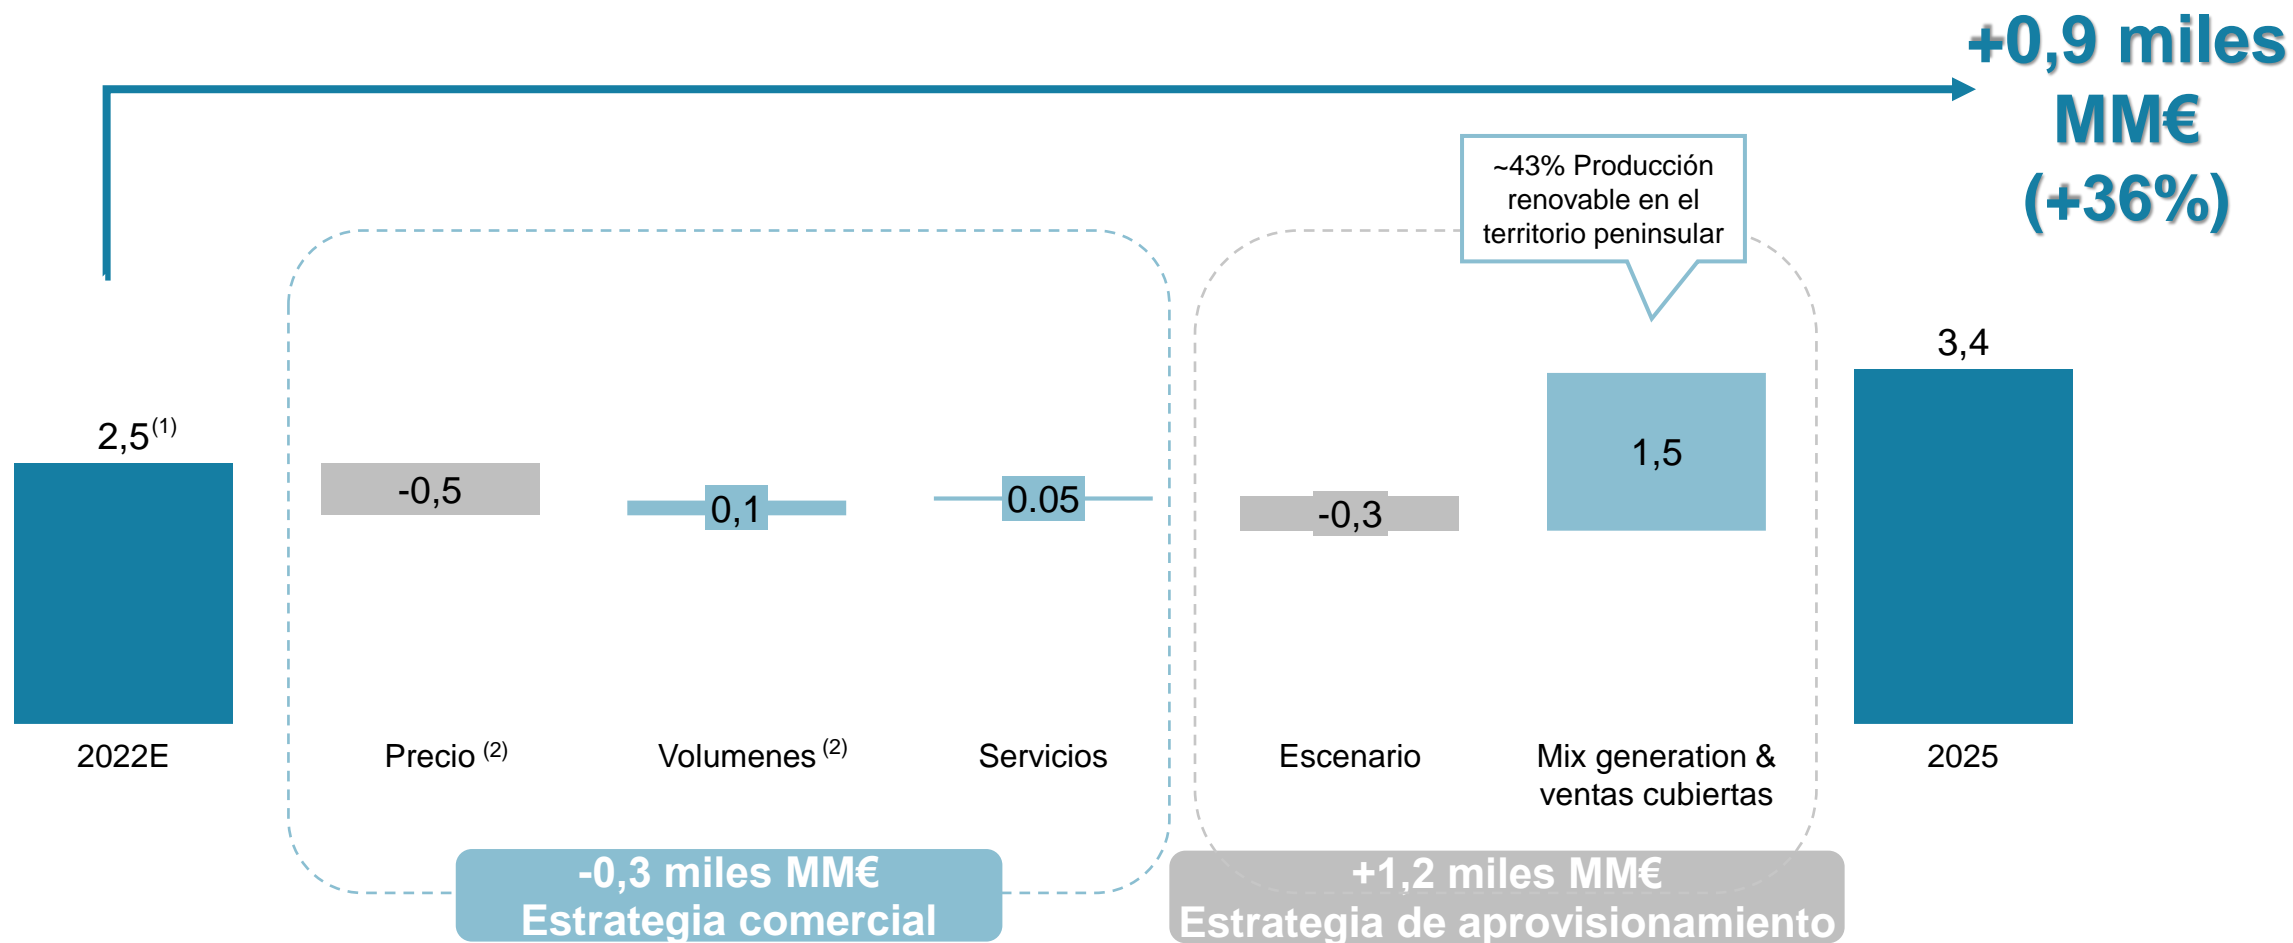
+0,9 miles MM€ (+36%)

~43% Producción renovable en el territorio peninsular

$2,5^{(1)}$

-0,5

0,1

0.05

-0,3

1,5

3,4

2022E

Precio $^{(2)}$

Volumenes $^{(2)}$

Servicios

Escenario

Mix generation & ventas cubiertas

2025

-0,3 miles MM€
Estrategia comercial

+1,2 miles MM€
Estrategia de aprovisionamiento